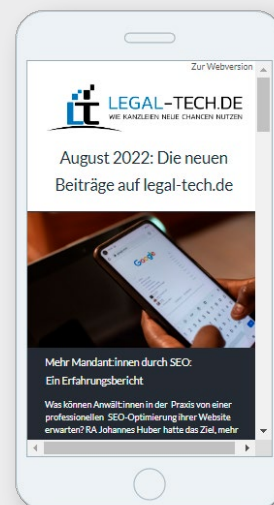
Zur Webversion

LEGAL-TECH.DE
WIE KANZLEIEN NEUE CHANCEN NUTZEN

August 2022: Die neuen Beiträge auf legal-tech.de

Google

Mehr Mandant:innen durch SEO: Ein Erfahrungsbericht

Was können Anwält:innen in der Praxis von einer professionellen SEO-Optimierung ihrer Website erwarten? RA Johannes Huber hatte das Ziel, mehr